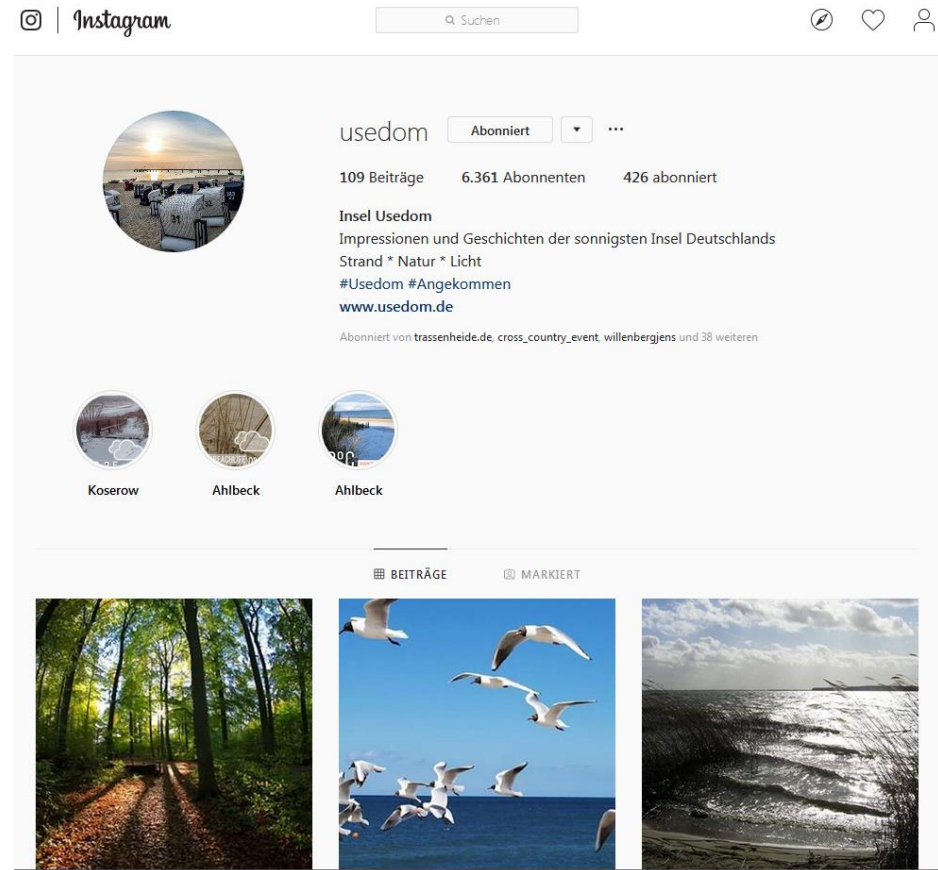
Instagram

Suchen

usedom Abonniert ▾ ···

109 Beiträge 6.361 Abonnenten 426 abonniert

Insel Usedom
Impressionen und Geschichten der sonnigsten Insel Deutschlands
Strand * Natur * Licht
#Usedom #Angekommen
www.usedom.de

Abonniert von trassenheide.de, cross_country_event, willenbergjens und 38 weiteren

Koserow

Ahlbeck

Ahlbeck

BEITRÄGE MARKIERT